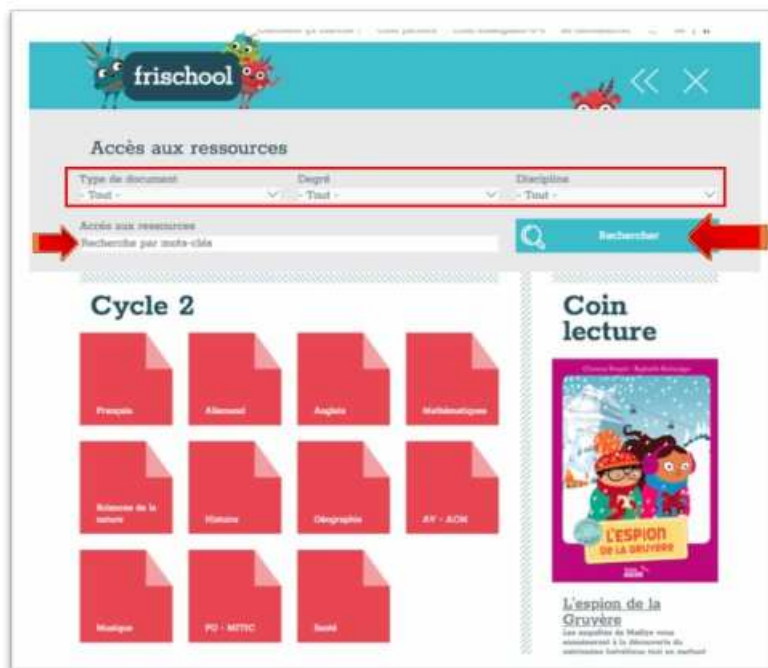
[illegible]

frischool

Accès aux ressources

Type de document
- Tout -

Degré
- Tout -

Discipline
- Tout -

Accès aux ressources
Recherche par mots-clés

Rechercher

Cycle 2

Français

Allemand

Anglais

Mathématiques

Sciences de la nature

Histoire

Géographie

AV - ACM

Musique

FG - MITIC

Santé

Coin lecture

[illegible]

L'ESPION DE LA GRUYÈRE

L'espion de la Gruyère

Les enquêtes de Maëlys vous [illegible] à la découverte du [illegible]